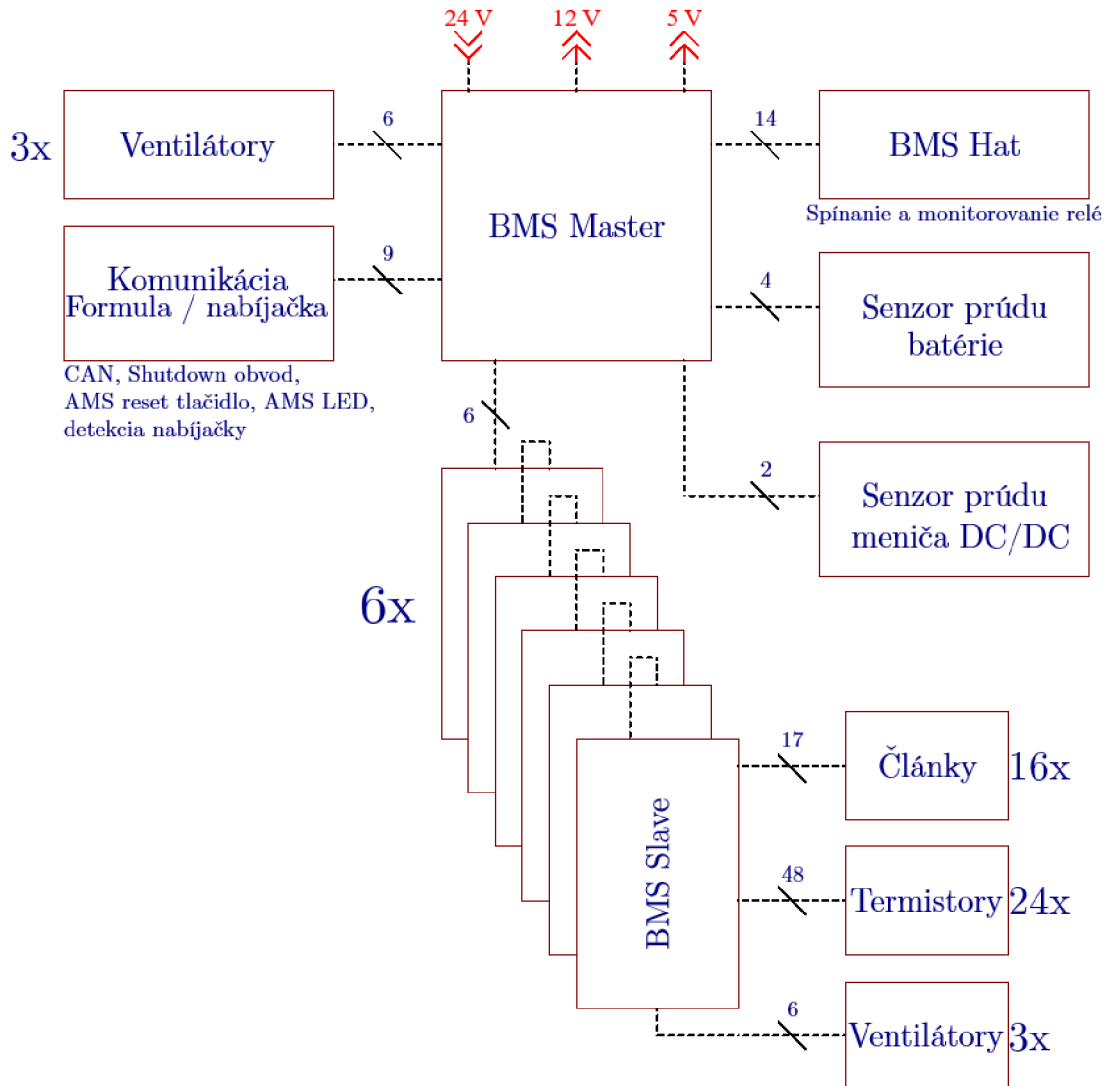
24 V
12 V
5 V

3x
Ventilátory
6

BMS Master

14
BMS Hat
Spínanie a monitorovanie relé

9
Komunikácia
Formula / nabíjačka
CAN, Shutdown obvod, AMS reset tlačidlo, AMS LED, detekcia nabíjačky

4
Senzor prúdu batérie

6

2
Senzor prúdu meniča DC/DC

6x

BMS Slave

17
Články
16x

48
Termistory
24x

6
Ventilátory
3x